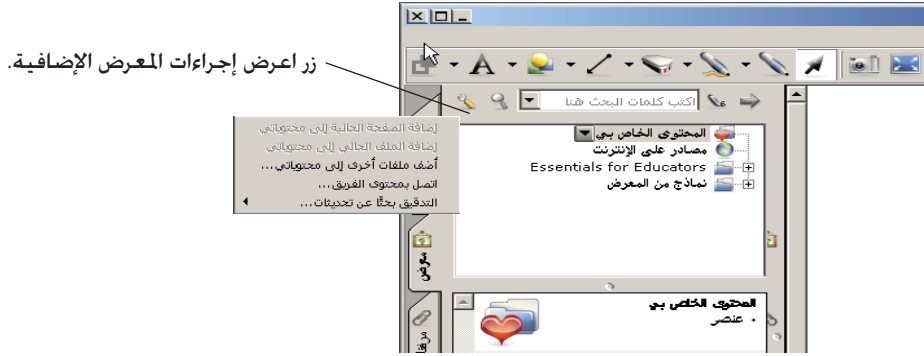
زر اعرض إجراءات المعرض الإضافية.

اكتب كلمات البحث هنا

المحتوى الخاص بي

مصادر على الإنترنت

Essentials for Educators

نماذج من المعرض

إضافة الصفحة الحالية إلى محتوياتي

إضافة الملف الحالي إلى محتوياتي

أضف ملفات أخرى إلى محتوياتي...

اتصل بمحتوى الفريق...

التدقيق بحثًا عن تحديثات...

معرض

مرفقات

المحتوى الخاص بي

• عنصر